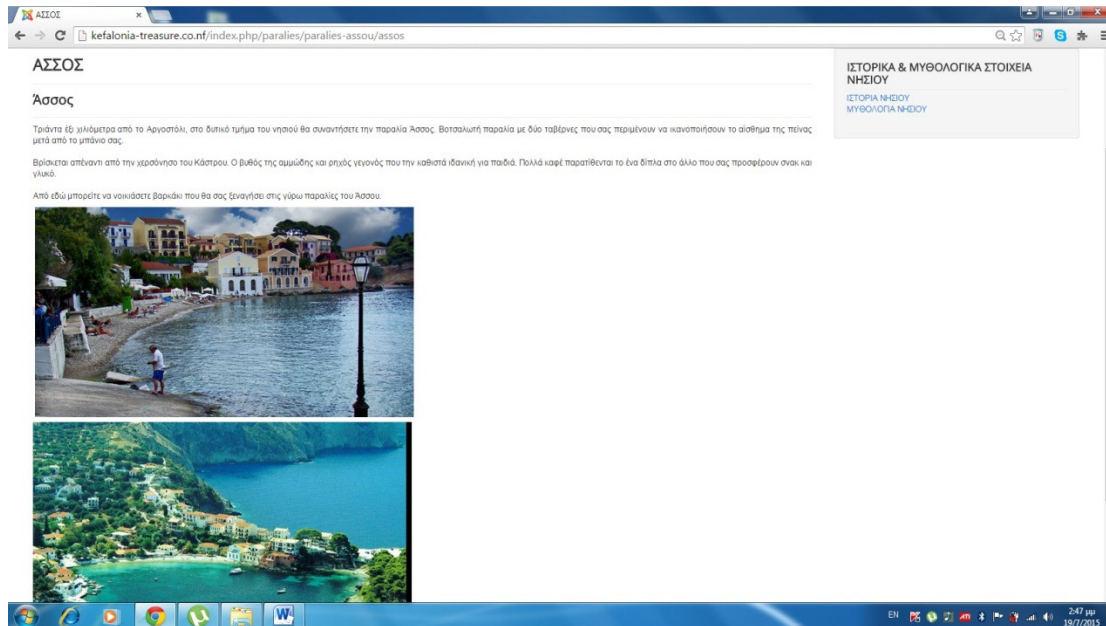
ΑΣΣΟΣ ×

kefalonia-treasure.co.nf/index.php/paralies/paralies-assou/assos

ΑΣΣΟΣ

Άσσος

Τριάντα έξι χιλιόμετρα από το Αργοστόλι, στο δυτικό τμήμα του νησιού θα συναντήσετε την παραλία Άσσος. Βοτσαλωτή παραλία με δύο ταβέρνες που σας περιμένουν να ικανοποιήσουν το αίσθημα της πείνας μετά από το μπάνιο σας.

Βρίσκεται απέναντι από την χερσόνησο του Κάστρου. Ο βυθός της αμμώδης και ρηχός γεγονός που την καθιστά ιδανική για παιδιά. Πολλά καφέ παρατίθενται το ένα δίπλα στο άλλο που σας προσφέρουν σνακ και γλυκό.

Από εδώ μπορείτε να νοικιάσετε βαρκάκι που θα σας ξεναγήσει στις γύρω παραλίες του Άσσου.

ΙΣΤΟΡΙΚΑ & ΜΥΘΟΛΟΓΙΚΑ ΣΤΟΙΧΕΙΑ ΝΗΣΙΟΥ

ΙΣΤΟΡΙΑ ΝΗΣΙΟΥ
ΜΥΘΟΛΟΓΙΑ ΝΗΣΙΟΥ

EN

2:47 μμ
19/7/2015